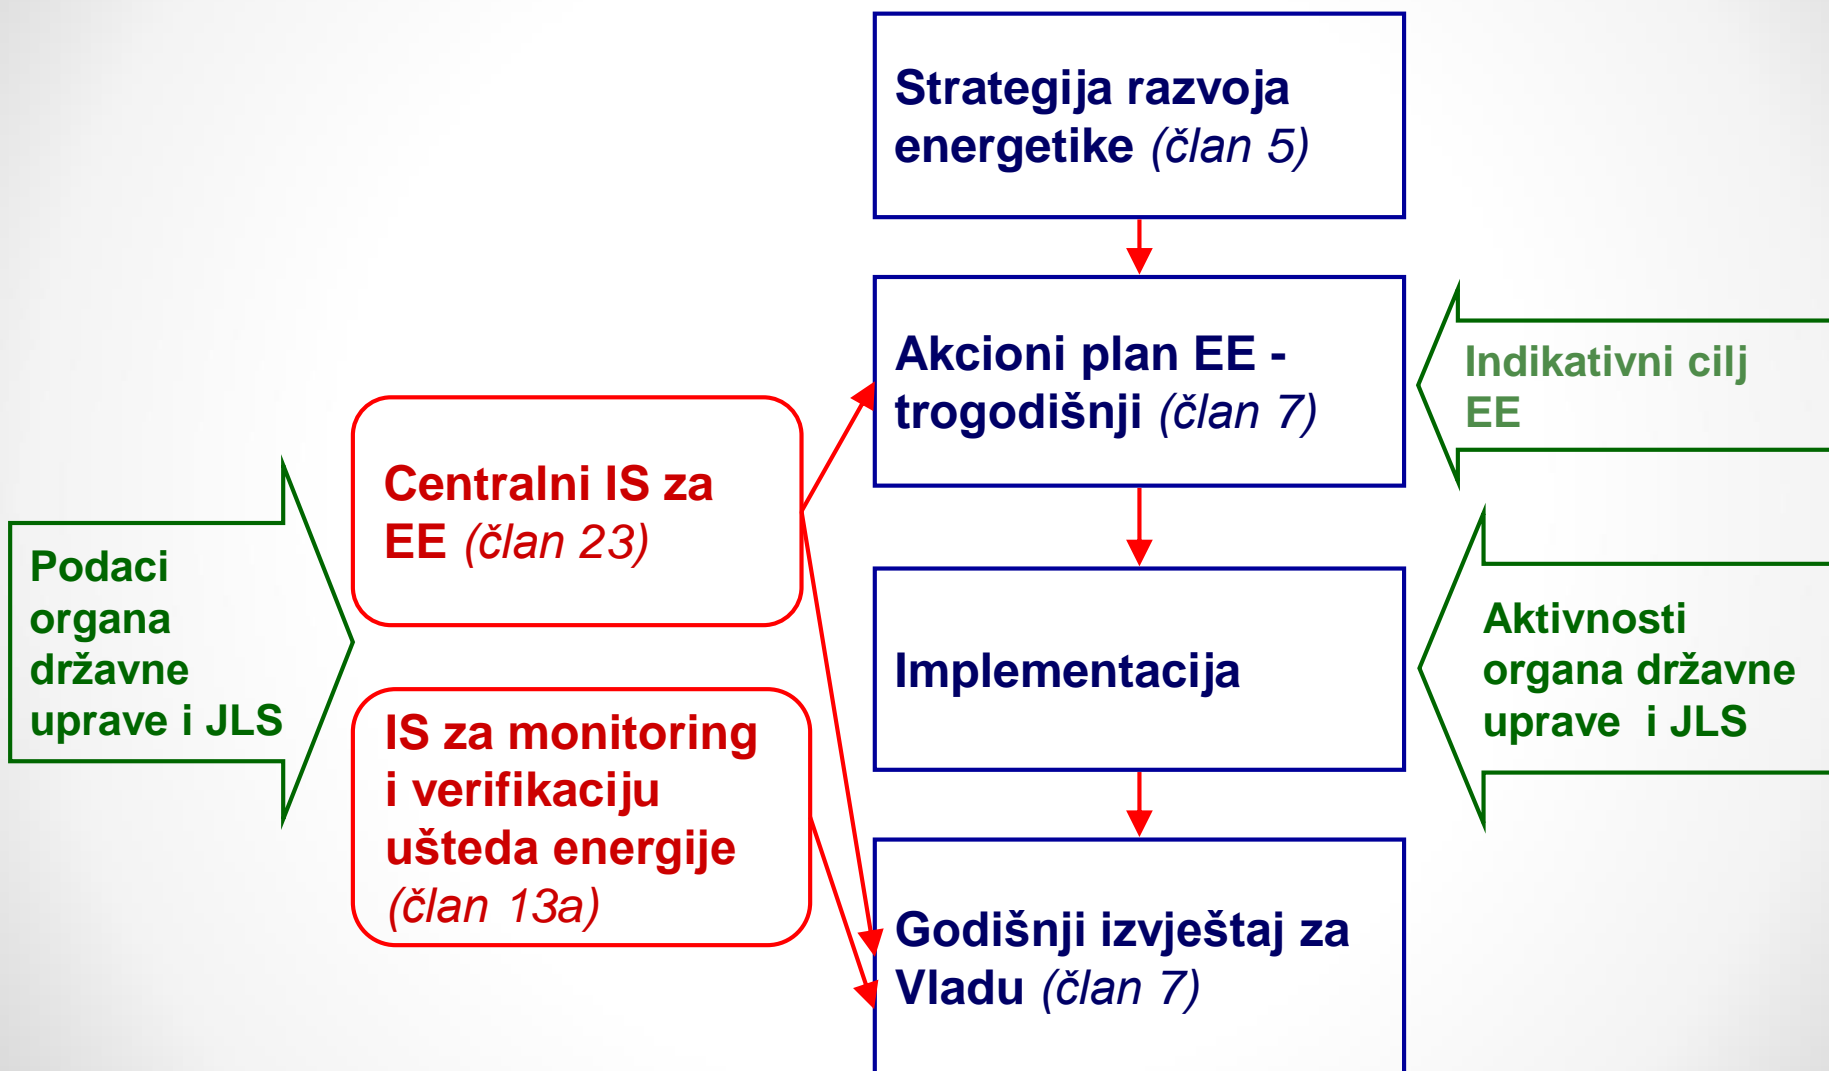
Strategija razvoja energetike (član 5)

Akcioni plan EE - trogodišnji (član 7)

Indikativni cilj EE

Centralni IS za EE (član 23)

Podaci organa državne uprave i JLS

Implementacija

Aktivnosti organa državne uprave i JLS

IS za monitoring i verifikaciju ušteda energije (član 13a)

Godišnji izvještaj za Vladu (član 7)